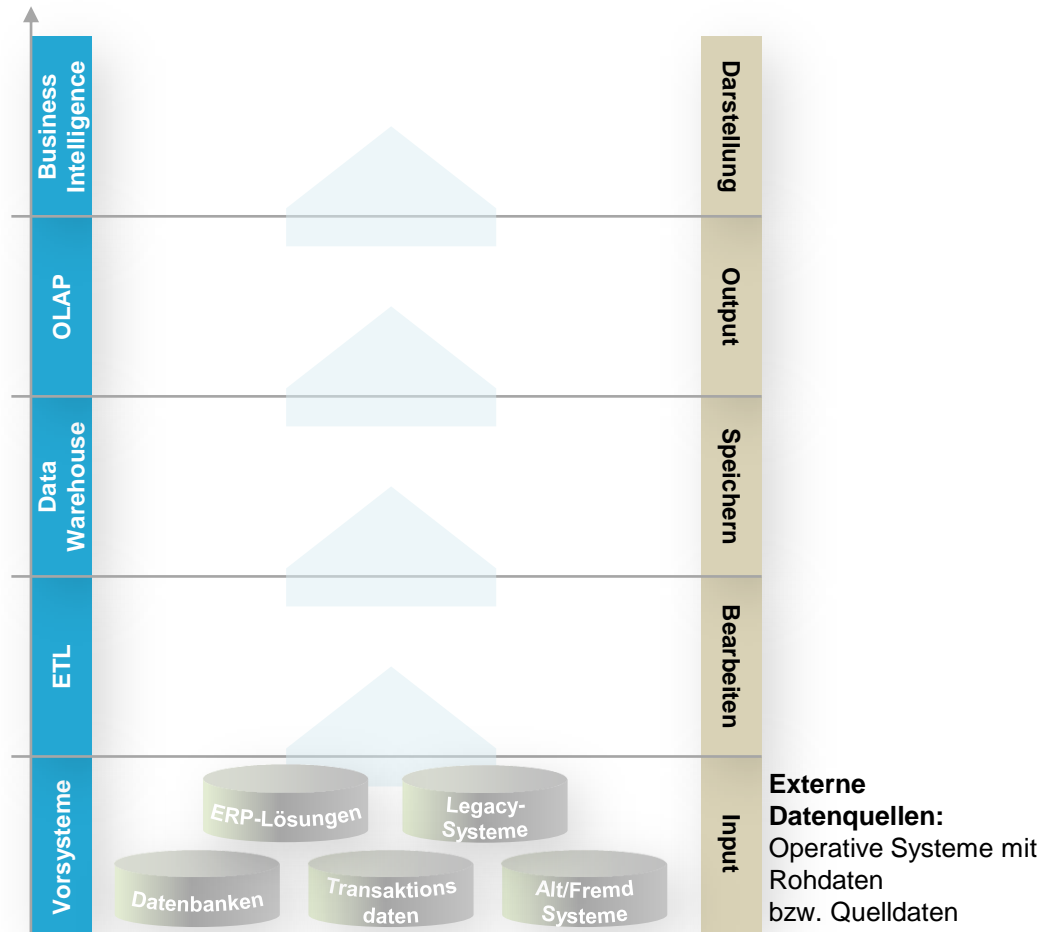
Business Intelligence

OLAP

Data Warehouse

ETL

Vorsysteme

Darstellung

Output

Speichern

Bearbeiten

Input

ERP-Lösungen

Legacy-Systeme

Datenbanken

Transaktions daten

Alt/Fremd Systeme

**Externe Datenquellen:**
Operative Systeme mit Rohdaten bzw. Quelldaten